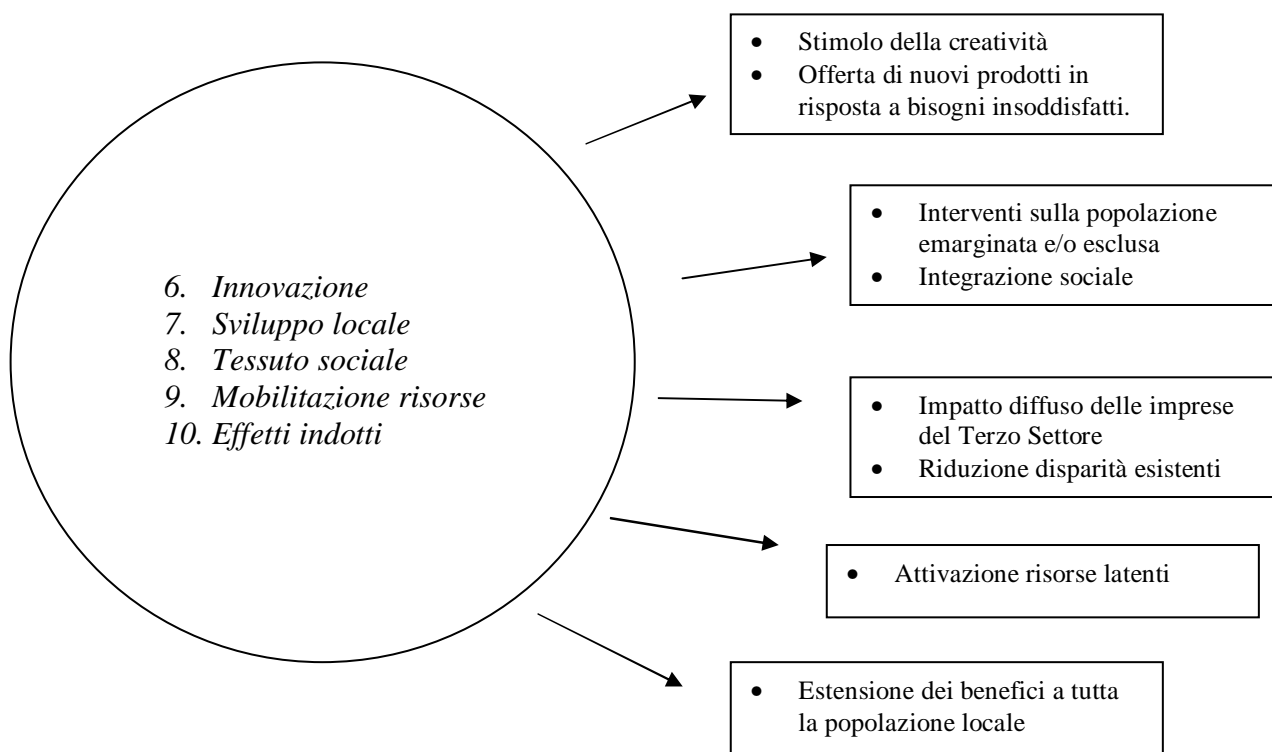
6. *Innovazione*
7. *Sviluppo locale*
8. *Tessuto sociale*
9. *Mobilitazione risorse*
10. *Effetti indotti*

- Stimolo della creatività
- Offerta di nuovi prodotti in risposta a bisogni insoddisfatti.

- Interventi sulla popolazione emarginata e/o esclusa
- Integrazione sociale

- Impatto diffuso delle imprese del Terzo Settore
- Riduzione disparità esistenti

- Attivazione risorse latenti

- Estensione dei benefici a tutta la popolazione locale